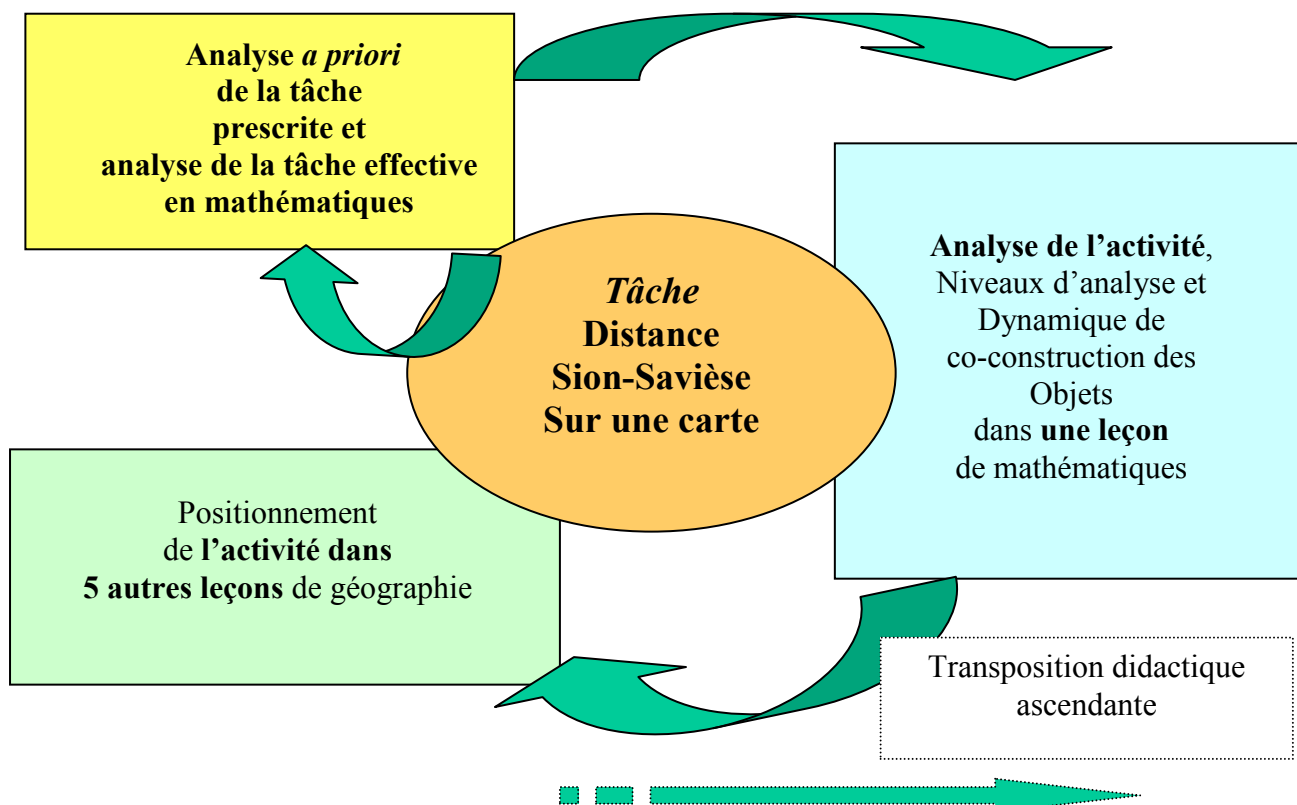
Analyse a priori
de la tâche
prescrite et
analyse de la tâche effective
en mathématiques

Tâche
Distance
Sion-Savièse
Sur une carte

Analyse de l'activité,
Niveaux d'analyse et
Dynamique de
co-construction des
Objets
dans une leçon
de mathématiques

Positionnement
de l'activité dans
5 autres leçons de géographie

Transposition didactique
ascendante